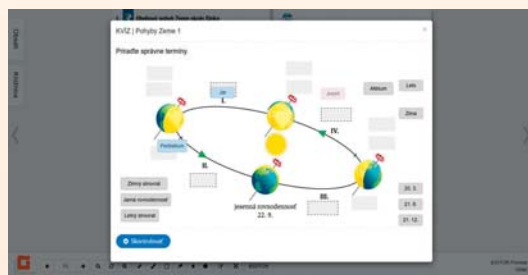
KVÍZ | Pohyby Zeme 1

Priraďte správne termíny

Jar

I.

Jeseň

Afélium

Leto

Zima

IV.

Perihélium

II.

Zimný slnovrat

Jarná rovnodennosť

Letný slnovrat

jesenná rovnodennosť
22. 9.

III.

20. 3.

21. 6.

21. 12.

Skontrolovať

Obsah

Knižnica